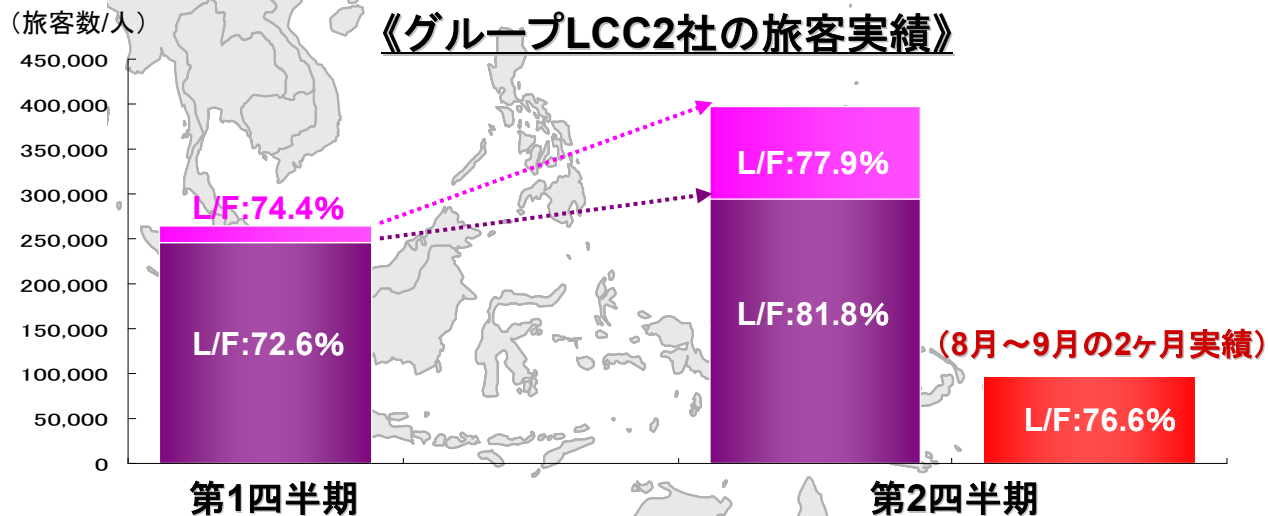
(旅客数/人)

《グループLCC2社の旅客実績》

450,000
400,000
350,000
300,000
250,000
200,000
150,000
100,000
50,000
0

L/F:74.4%

L/F:72.6%

L/F:77.9%

L/F:81.8%

(8月～9月の2ヶ月実績)

L/F:76.6%

第1四半期

第2四半期